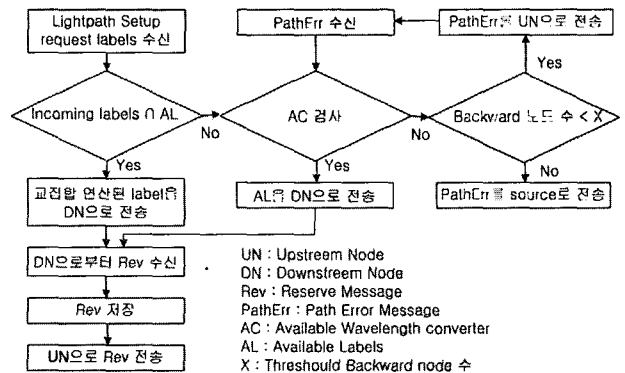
Lightpath Setup request labels 수신

Incoming labels ∩ AL

Yes

교집합 연산된 label을 DN으로 전송

No

PathErr 수신

AC 검사

Yes

AL을 DN으로 전송

PathErr를 UN으로 전송

Yes

Backward 노드 수 < X

No

PathErr를 source로 전송

DN으로부터 Rev 수신

Rev 저장

UN으로 Rev 전송

UN : Upstreem Node
DN : Downstreem Node
Rev : Reserve Message
PathErr : Path Error Message
AC : Available Wavelength converter
AL : Available Labels
X : Threshould Backward node 수